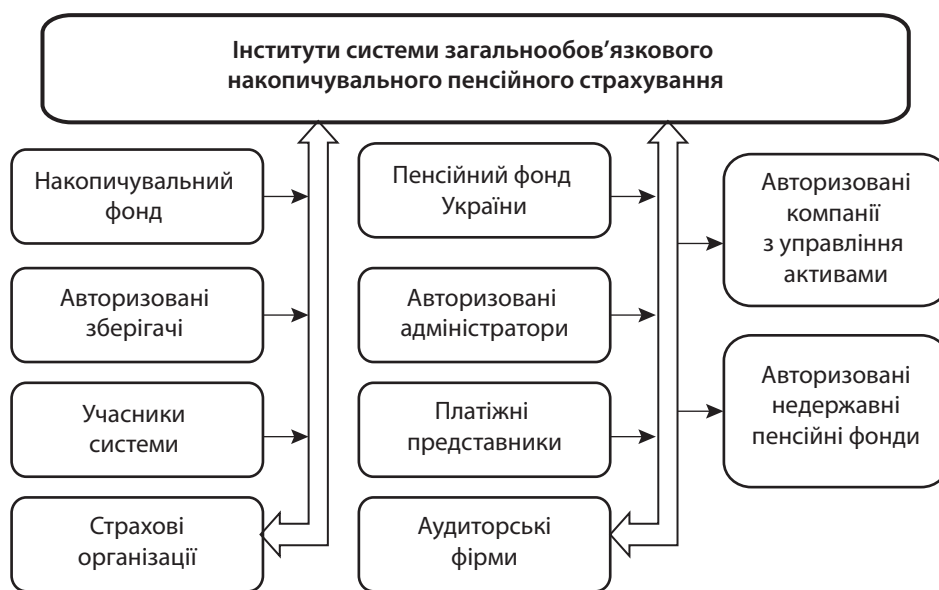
Інститути системи загальнообов'язкового накопичувального пенсійного страхування

Накопичувальний фонд

Авторизовані зберігачі

Учасники системи

Страхові організації

Пенсійний фонд України

Авторизовані адміністратори

Платіжні представники

Аудиторські фірми

Авторизовані компанії з управління активами

Авторизовані недержавні пенсійні фонди